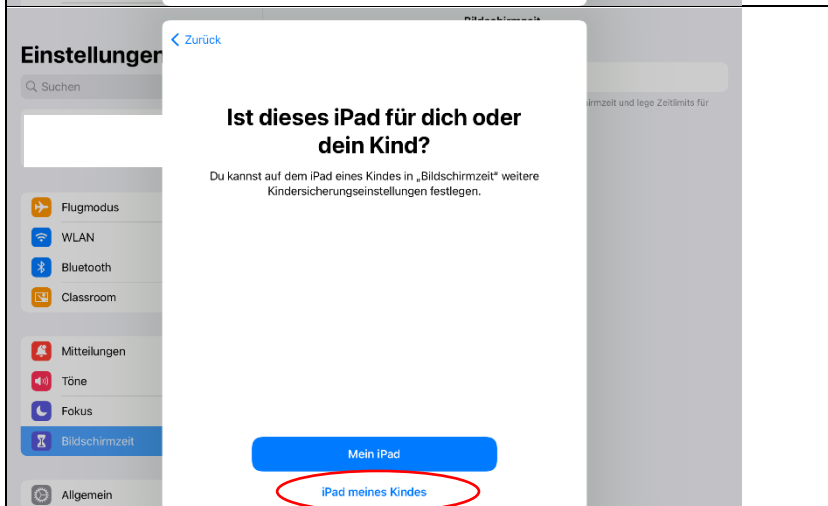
Einstellungen

Suchen

Flugmodus
WLAN
Bluetooth
Classroom

Mitteilungen
Töne
Fokus
Bildschirmzeit

Allgemein

Bildschirmzeit

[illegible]zeit und lege Zeitlimits für

< Zurück

Ist dieses iPad für dich oder dein Kind?

Du kannst auf dem iPad eines Kindes in „Bildschirmzeit" weitere Kindersicherungseinstellungen festlegen.

Mein iPad

iPad meines Kindes